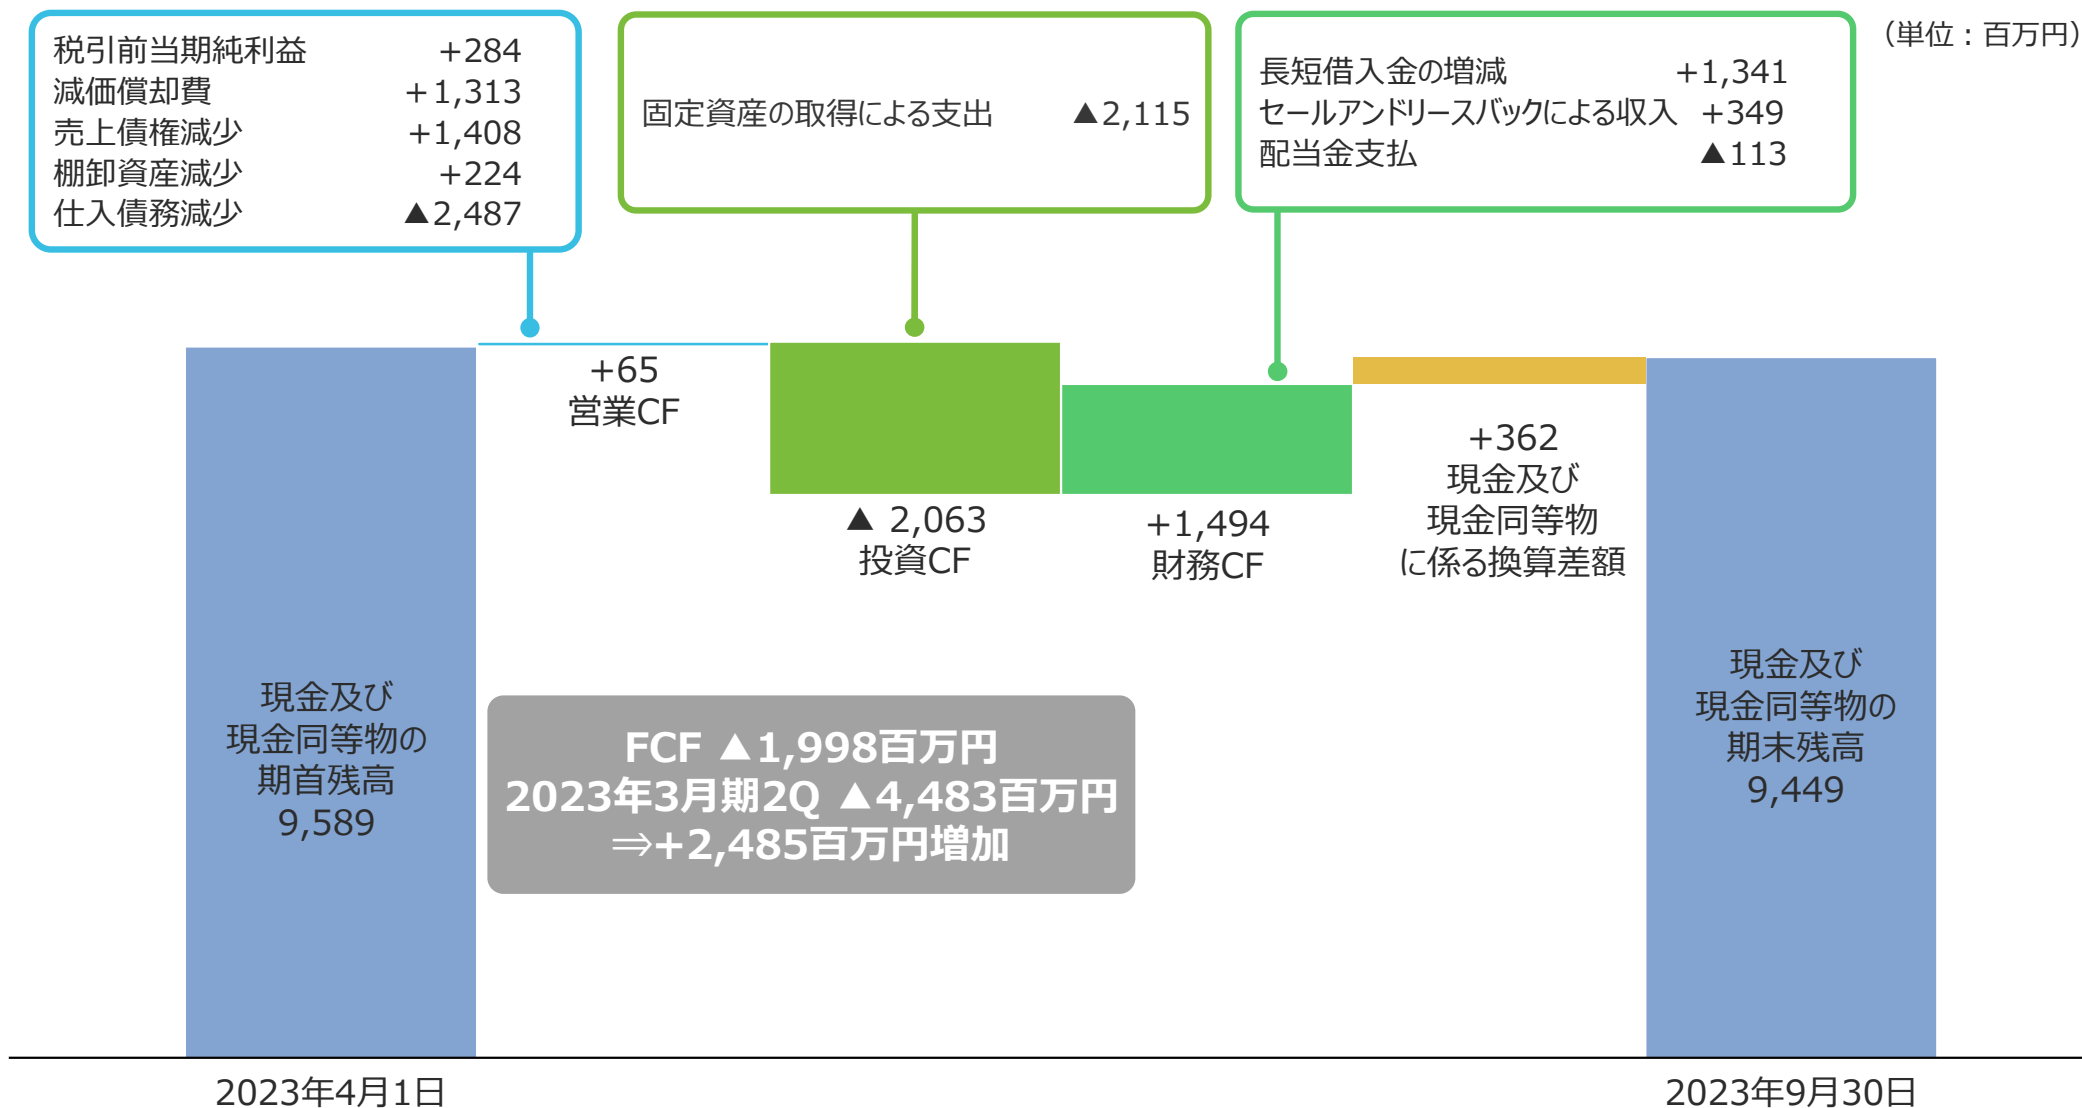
税引前当期純利益 +284
減価償却費 +1,313
売上債権減少 +1,408
棚卸資産減少 +224
仕入債務減少 ▲2,487

固定資産の取得による支出 ▲2,115

長短借入金の増減 +1,341
セールアンドリースバックによる収入 +349
配当金支払 ▲113

（単位：百万円）

+65
営業CF

▲ 2,063
投資CF

+1,494
財務CF

+362
現金及び
現金同等物
に係る換算差額

現金及び
現金同等物の
期首残高
9,589

FCF ▲1,998百万円
2023年3月期2Q ▲4,483百万円
⇒+2,485百万円増加

現金及び
現金同等物の
期末残高
9,449

2023年4月1日

2023年9月30日